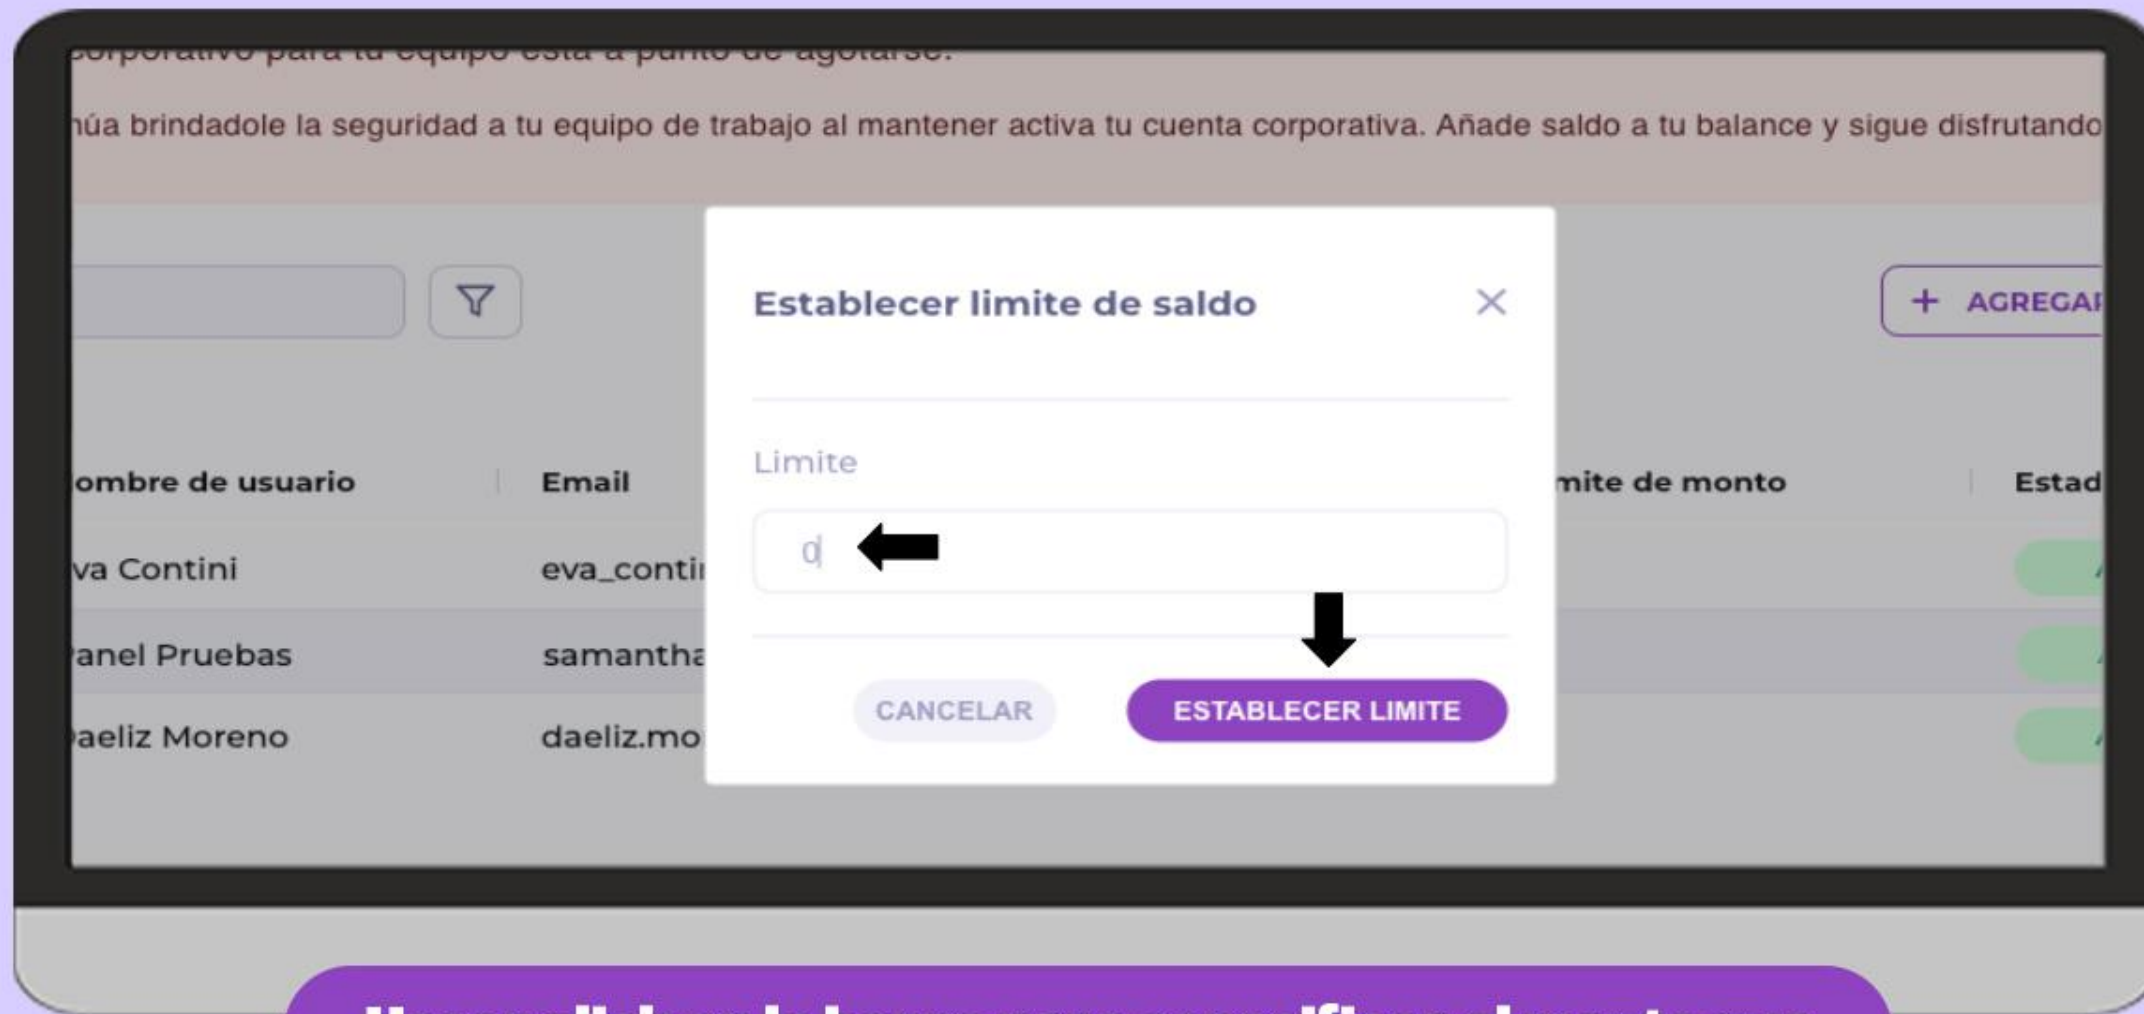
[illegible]orporativo para tu equipo está a punto de agotarse.

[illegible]núa brindadole la seguridad a tu equipo de trabajo al mantener activa tu cuenta corporativa. Añade saldo a tu balance y sigue disfrutando

+ AGREGA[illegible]

| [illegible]ombre de usuario | Email | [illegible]mite de monto | Estad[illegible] |
|---|---|---|---|
| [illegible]va Contini | eva_conti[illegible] | | |
| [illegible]anel Pruebas | samantha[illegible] | | |
| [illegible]aeliz Moreno | daeliz.mo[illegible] | | |

Establecer limite de saldo

Limite

0

CANCELAR

ESTABLECER LIMITE

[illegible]